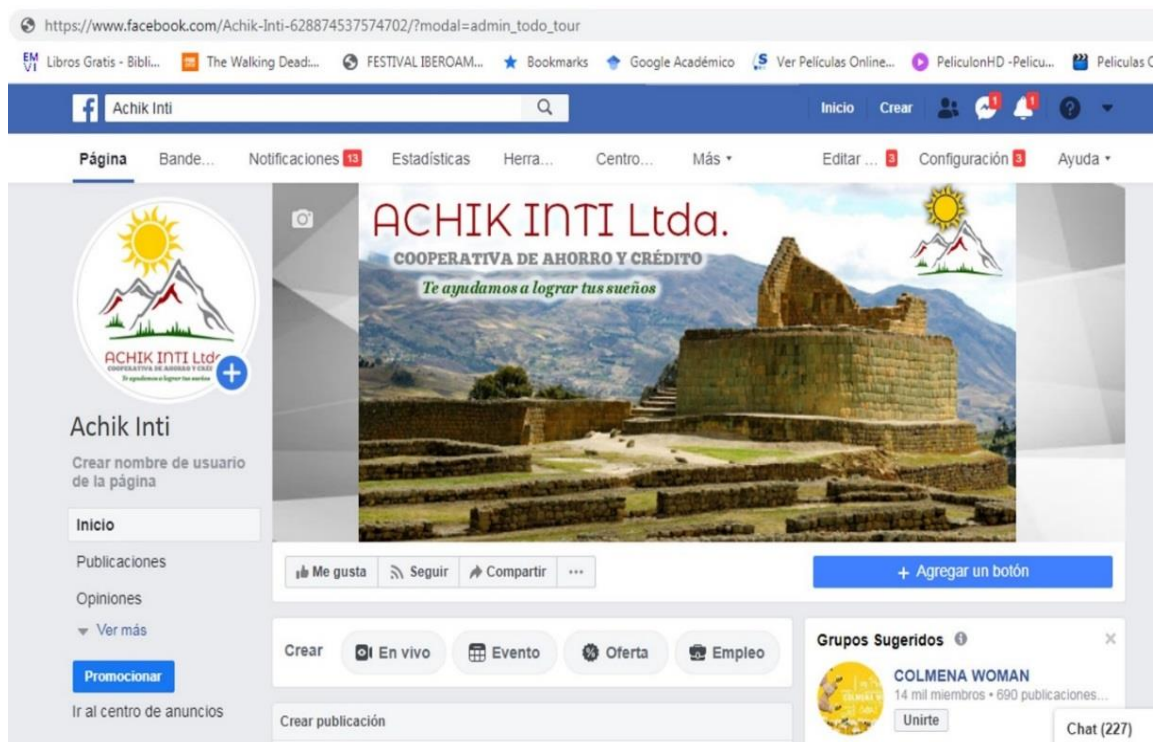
https://www.facebook.com/Achik-Inti-628874537574702/?modal=admin_todo_tour

Libros Gratis - Bibli... The Walking Dead:... FESTIVAL IBEROAM... Bookmarks Google Académico Ver Películas Online... PeliculonHD -Pelicu... Peliculas C

Achik Inti

Inicio Crear 1 1

Página Bande... Notificaciones 13 Estadísticas Herra... Centro... Más ▾ Editar ... 3 Configuración 3 Ayuda ▾

ACHIK INTI Ltda.
COOPERATIVA DE AHORRO Y CRÉDITO
Te ayudamos a lograr tus sueños

ACHIK INTI Ltda.
COOPERATIVA DE AHORRO Y CRÉDITO
Te ayudamos a lograr tus sueños

Achik Inti

Crear nombre de usuario de la página

Inicio

Publicaciones

Opiniones

Ver más

Promocionar

Ir al centro de anuncios

Me gusta Seguir Compartir ···

+ Agregar un botón

Crear En vivo Evento Oferta Empleo

Crear publicación

Grupos Sugeridos

COLMENA WOMAN
14 mil miembros • 690 publicaciones...
Unirte

Chat (227)